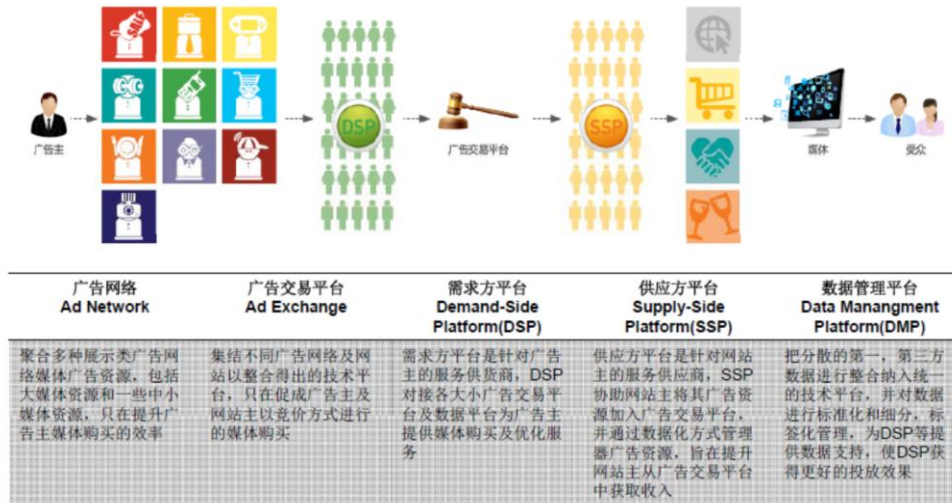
广告主

DSP

广告交易平台

SSP

媒体

受众

| 广告网络 Ad Network | 广告交易平台 Ad Exchange | 需求方平台 Demand-Side Platform(DSP) | 供应方平台 Supply-Side Platform(SSP) | 数据管理平台 Data Manangment Platform(DMP) |
|---|---|---|---|---|
| 聚合多种展示类广告网络媒体广告资源，包括大媒体资源和一些中小媒体资源，只在提升广告主媒体购买的效率 | 集结不同广告网络及网站以整合得出的技术平台，只在促成广告主及网站主以竞价方式进行的媒体购买 | 需求方平台是针对广告主的服务供货商，DSP对接各大小广告交易平台及数据平台为广告主提供媒体购买及优化服务 | 供应方平台是针对网站主的服务供应商，SSP协助网站主将其广告资源加入广告交易平台，并通过数据化方式管理器广告资源，旨在提升网站主从广告交易平台中获取收入 | 把分散的第一，第三方数据进行整合纳入统一的技术平台，并对数据进行标准化和细分，标签化管理，为DSP等提供数据支持，使DSP获得更好的投放效果 |